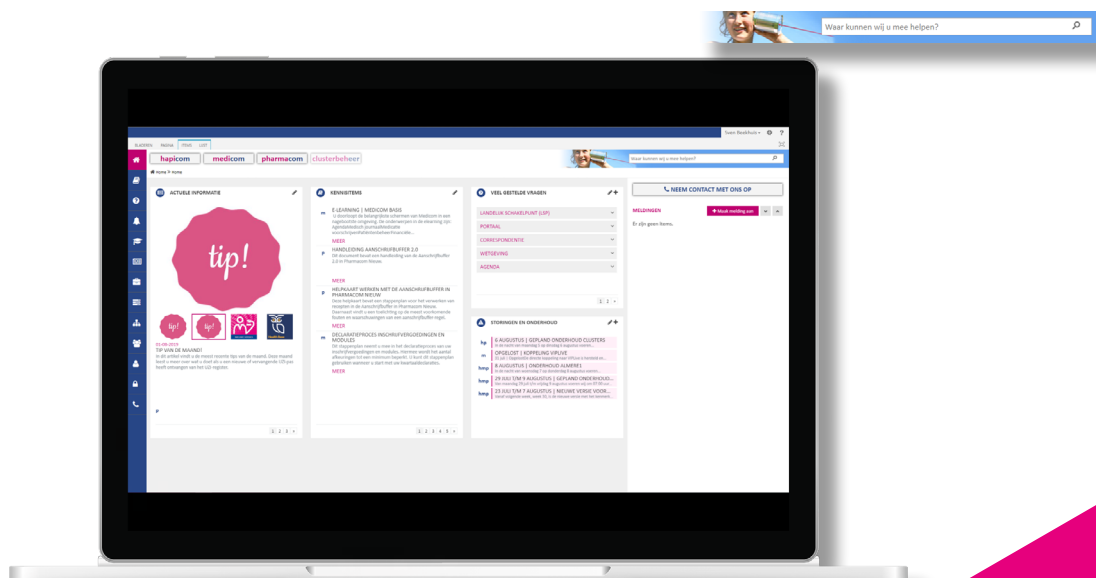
Waar kunnen wij u mee helpen?

BLADEREN PAGINA TEKST LIJST

hapicom medicom pharmacom clusterbeheer

Waar kunnen wij u mee helpen?

Home > Home

ACTUELE INFORMATIE

tip!

01-08-2015
TIP VAN DE MAAND!

KENNISITEMS

E-LEARNING | MEDICOM BASIS

MEER

HANDLEIDING AANSCHRIJFBUFFER 2.0

MEER

HELPKAART WERKEN MET DE AANSCHRIJFBUFFER IN PHARMACOM NIEUW

MEER

DECLARATIEPROCES INSCHRIJFVERGOEDINGEN EN MODULES

MEER

1 2 3 4 5 >

VEEL GESTELDE VRAGEN

LANDELIJK SCHAKELPUNT (LSP)
PORTAAL
CORRESPONDENTIE
WETGEVING
AGENDA

1 2 >

STORINGEN EN ONDERHOUD

6 AUGUSTUS | GEPLAND ONDERHOUD CLUSTERS
OPGELOST | KOPPELING VIPLIVE
8 AUGUSTUS | ONDERHOUD ALMERE
29 JULI T/M 9 AUGUSTUS | GEPLAND ONDERHOUD
23 JULI T/M 7 AUGUSTUS | NIEUWE VERSIE VOOR

NEEM CONTACT MET ONS OP

MELDINGEN
+ Nieuwe melding aan

Er zijn geen items.

1 2 3 >